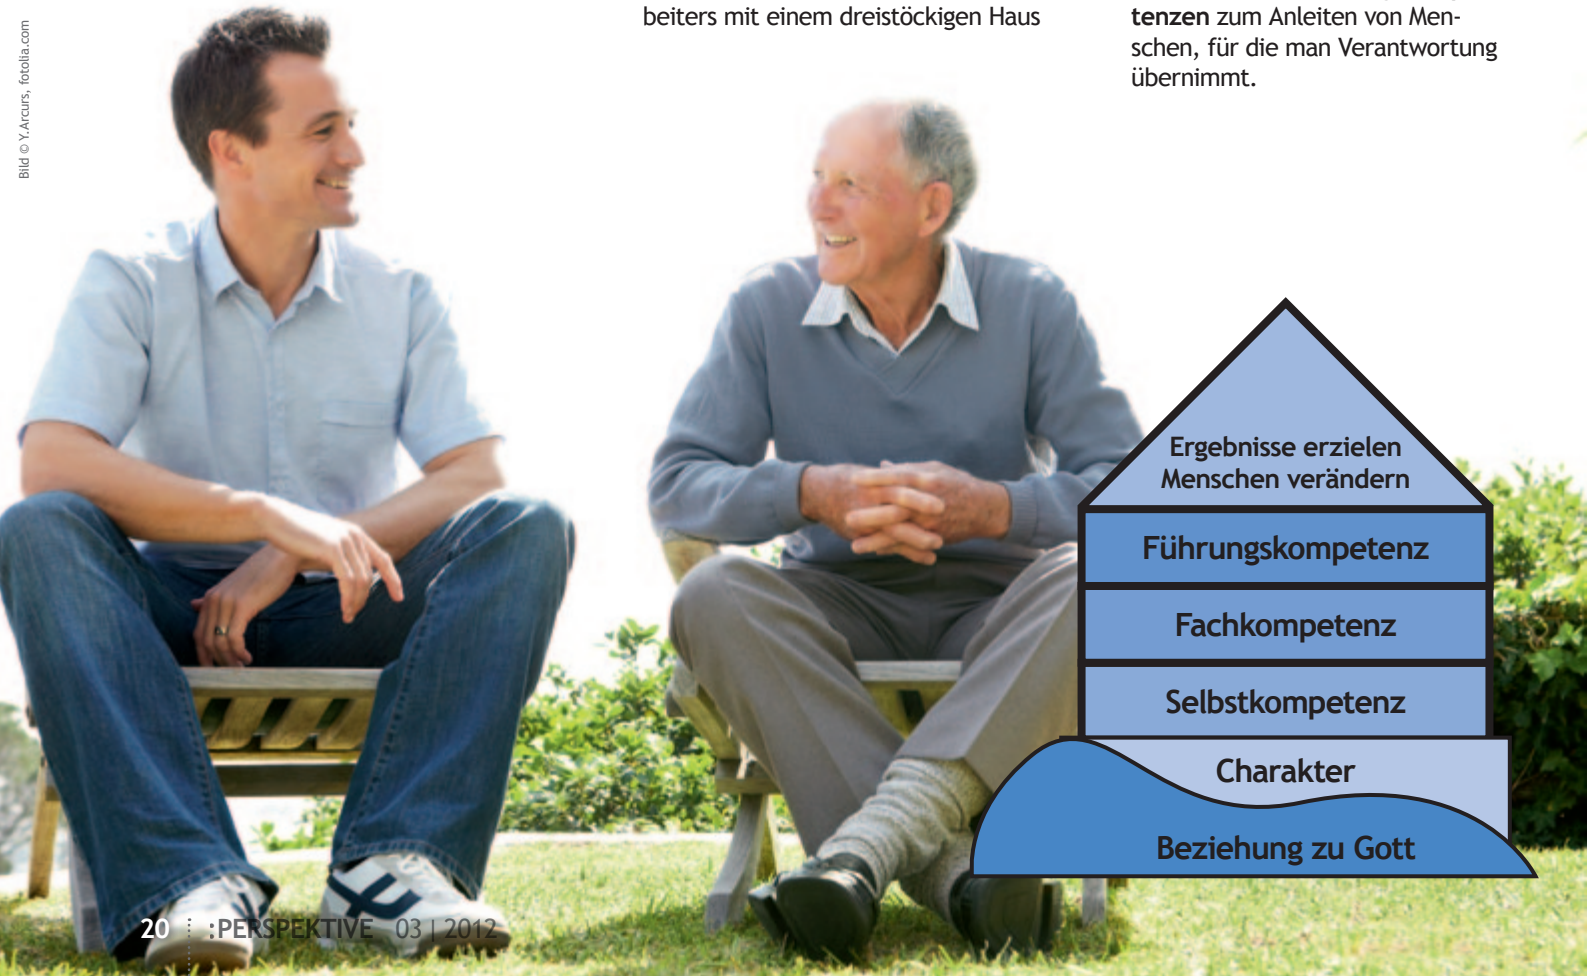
Bild © Y.Arcurs, fotolia.com

beiters mit einem dreistöckigen Haus

**tenzen** zum Anleiten von Menschen, für die man Verantwortung übernimmt.

Ergebnisse erzielen
Menschen verändern

Führungskompetenz

Fachkompetenz

Selbstkompetenz

Charakter

Beziehung zu Gott

20 :PERSPEKTIVE 03 | 2012